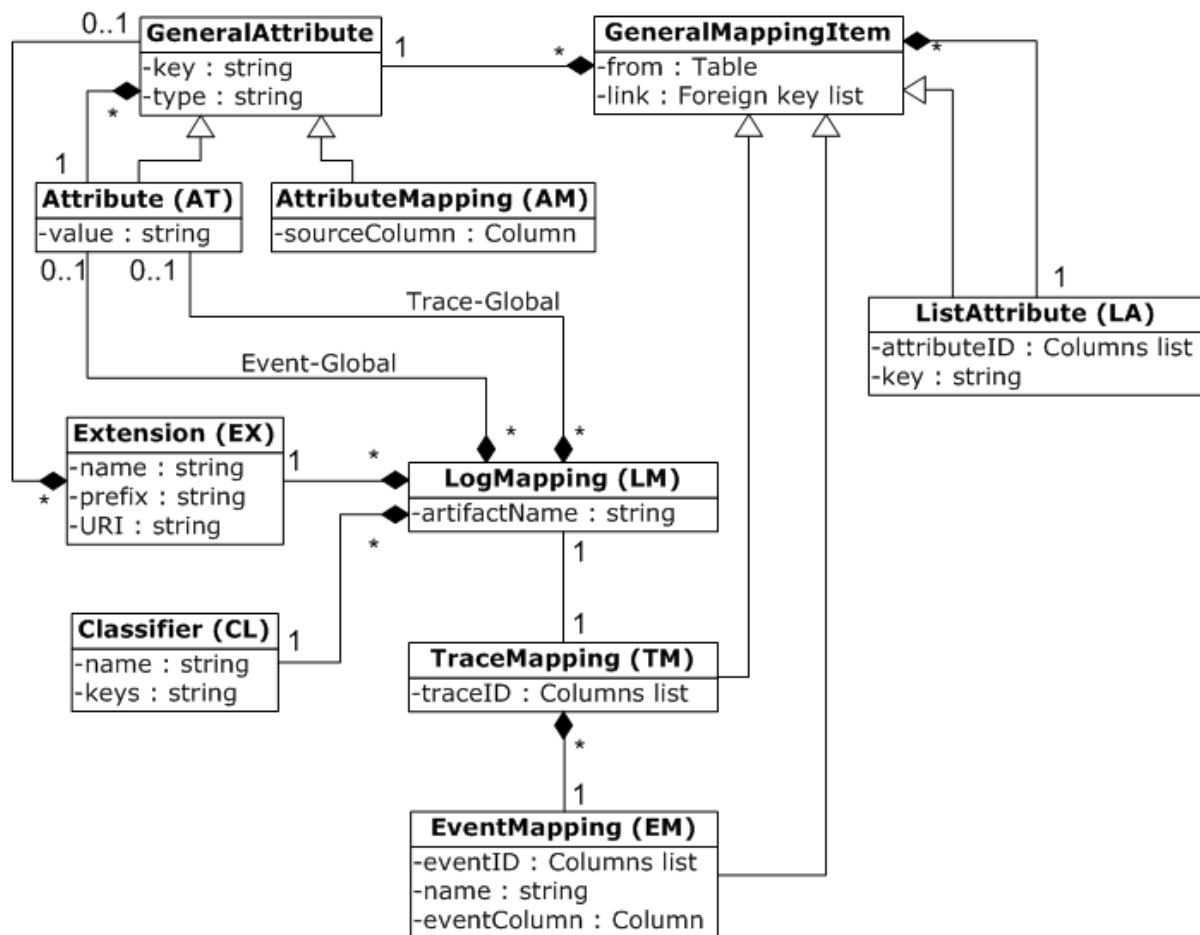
0..1
GeneralAttribute
-key : string
-type : string

1

*

GeneralMappingItem
-from : Table
-link : Foreign key list

*

*

1

Attribute (AT)
-value : string

AttributeMapping (AM)
-sourceColumn : Column

0..1 0..1

Trace-Global

1

ListAttribute (LA)
-attributeID : Columns list
-key : string

Event-Global

* *

Extension (EX)
-name : string
-prefix : string
-URI : string

1 *

*

LogMapping (LM)
-artifactName : string

*

1

1

Classifier (CL)
-name : string
-keys : string

1

TraceMapping (TM)
-traceID : Columns list

*

1

EventMapping (EM)
-eventID : Columns list
-name : string
-eventColumn : Column